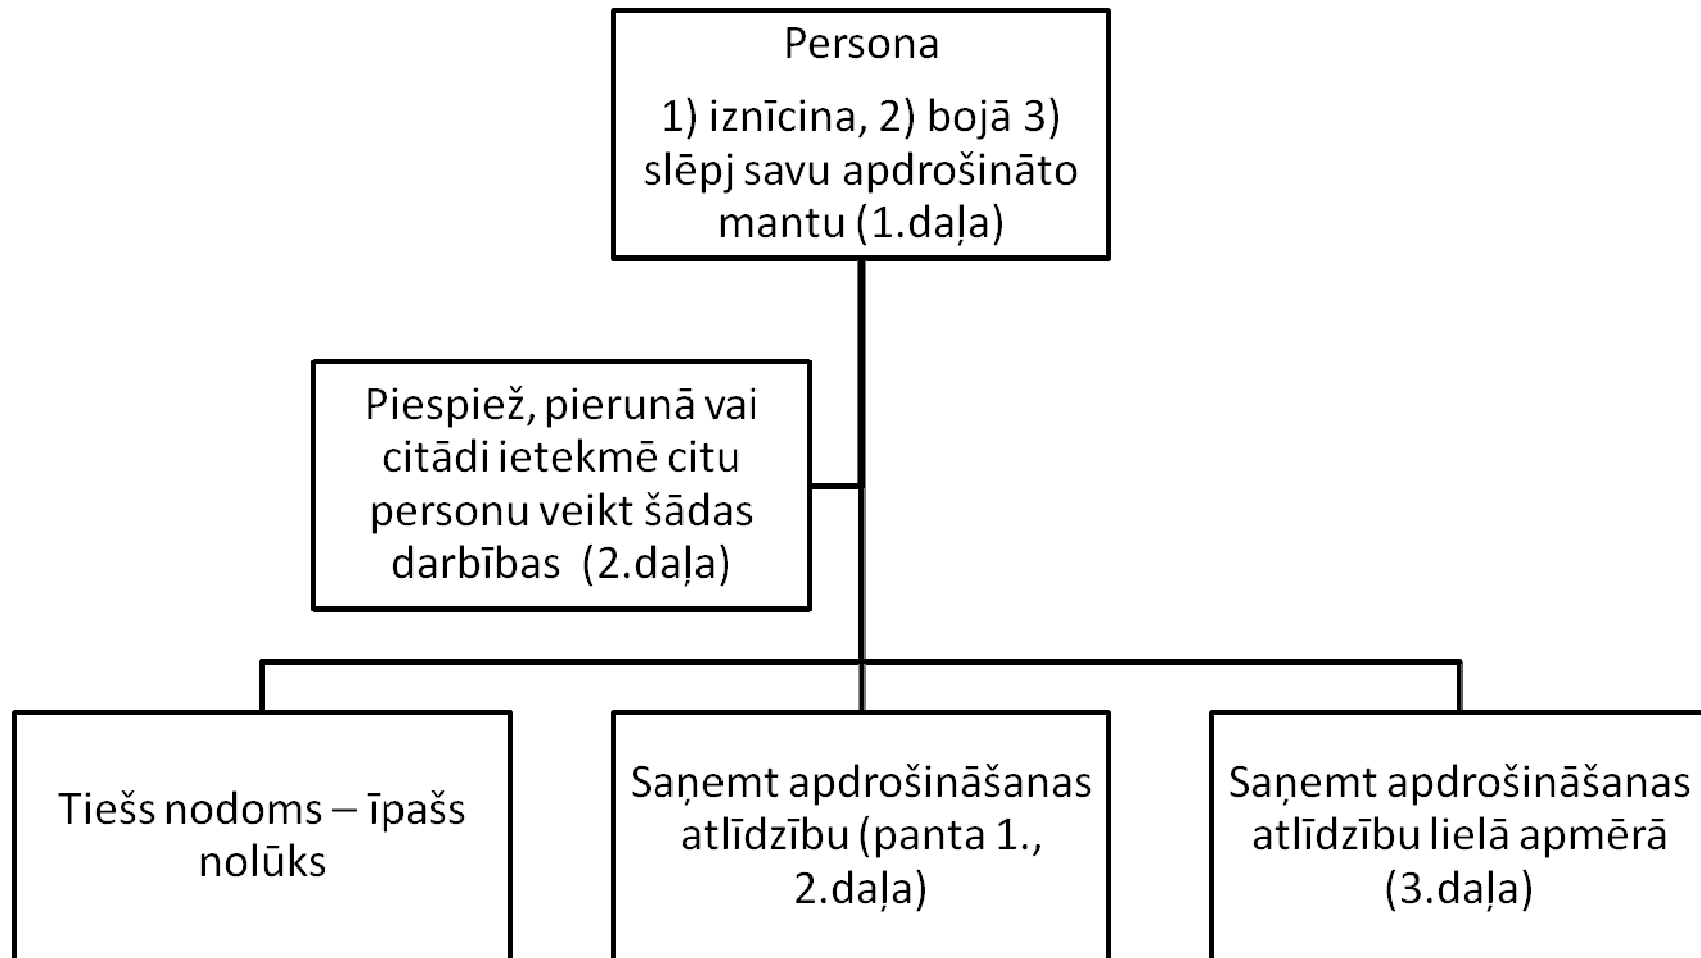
Persona

1) iznīcina, 2) bojā 3) slēpj savu apdrošināto mantu (1.daļa)

Piespiež, pierunā vai citādi ietekmē citu personu veikt šādas darbības (2.daļa)

Tiešs nodoms – īpašs nolūks

Saņemt apdrošināšanas atlīdzību (panta 1., 2.daļa)

Saņemt apdrošināšanas atlīdzību lielā apmērā (3.daļa)